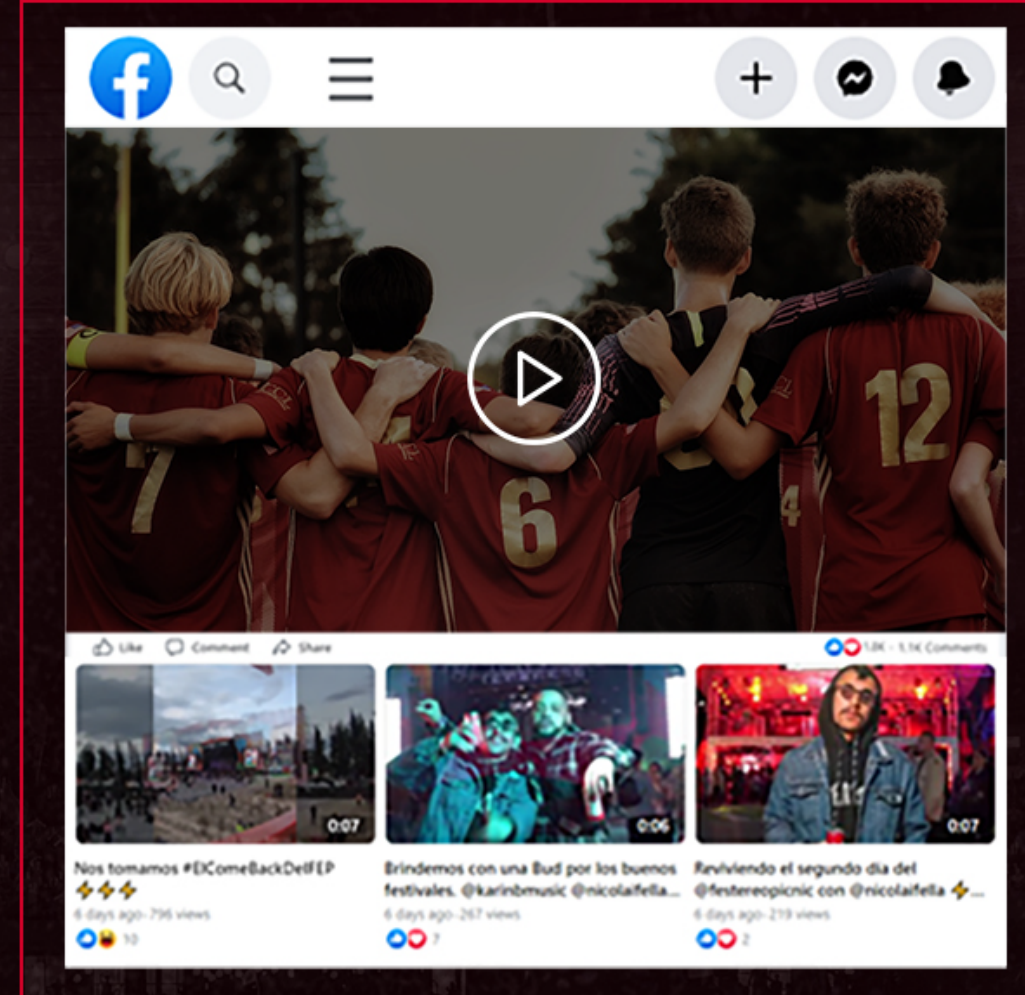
Like Comment Share

1.0K · 1.1K Comments

0:07

0:06

0:07

Nos tomamos #ElComeBackDelFEP ⚡⚡⚡
6 days ago · 796 views
10

Brindemos con una Bud por los buenos festivales. @karinbmusic @nicolaifella...
6 days ago · 267 views
7

Reviviendo el segundo dia del @festereopicnic con @nicolaifella ⚡...
6 days ago · 219 views
2